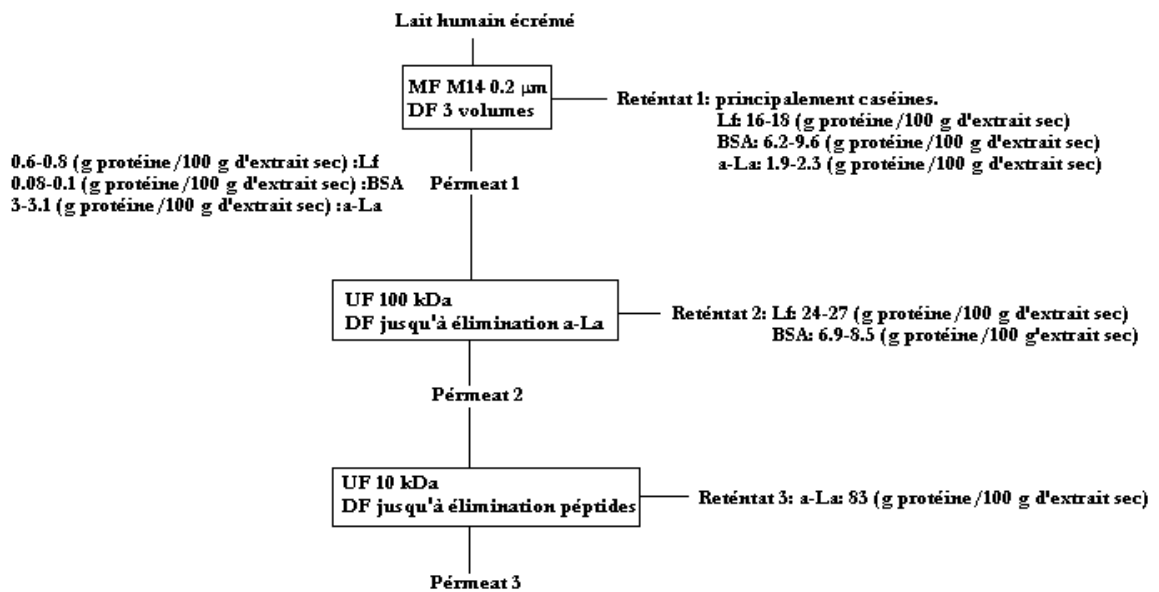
Lait humain écrémé

MF M14 0.2 μm
DF 3 volumes

Reténtat 1: principalement caséines.
Lf: 16-18 (g protéine /100 g d'extrait sec)
BSA: 6.2-9.6 (g protéine /100 g d'extrait sec)
a-La: 1.9-2.3 (g protéine /100 g d'extrait sec)

0.6-0.8 (g protéine /100 g d'extrait sec) :Lf
0.08-0.1 (g protéine /100 g d'extrait sec) :BSA
3-3.1 (g protéine /100 g d'extrait sec) :a-La

Pérmeat 1

UF 100 kDa
DF jusqu'à élimination a-La

Reténtat 2: Lf: 24-27 (g protéine /100 g d'extrait sec)
BSA: 6.9-8.5 (g protéine /100 g'extrait sec)

Pérmeat 2

UF 10 kDa
DF jusqu'à élimination péptides

Reténtat 3: a-La: 83 (g protéine /100 g d'extrait sec)

Pérmeat 3